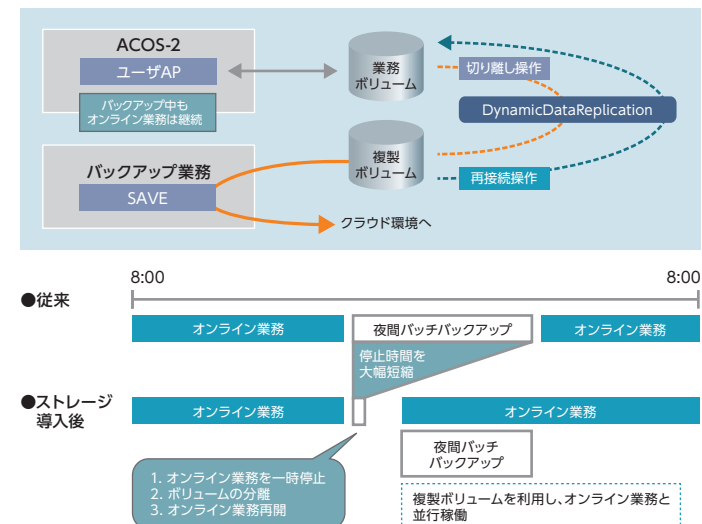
ACOS-2

ユーザAP

バックアップ中も
オンライン業務は継続

業務
ボリューム

切り離し操作

DynamicDataReplication

複製
ボリューム

再接続操作

バックアップ業務

SAVE

クラウド環境へ

8:00

8:00

●従来

オンライン業務

夜間バッチバックアップ

オンライン業務

停止時間を
大幅短縮

●ストレージ
導入後

オンライン業務

オンライン業務

夜間バッチ
バックアップ

1. オンライン業務を一時停止
2. ボリュームの分離
3. オンライン業務再開

複製ボリュームを利用し、オンライン業務と
並行稼働